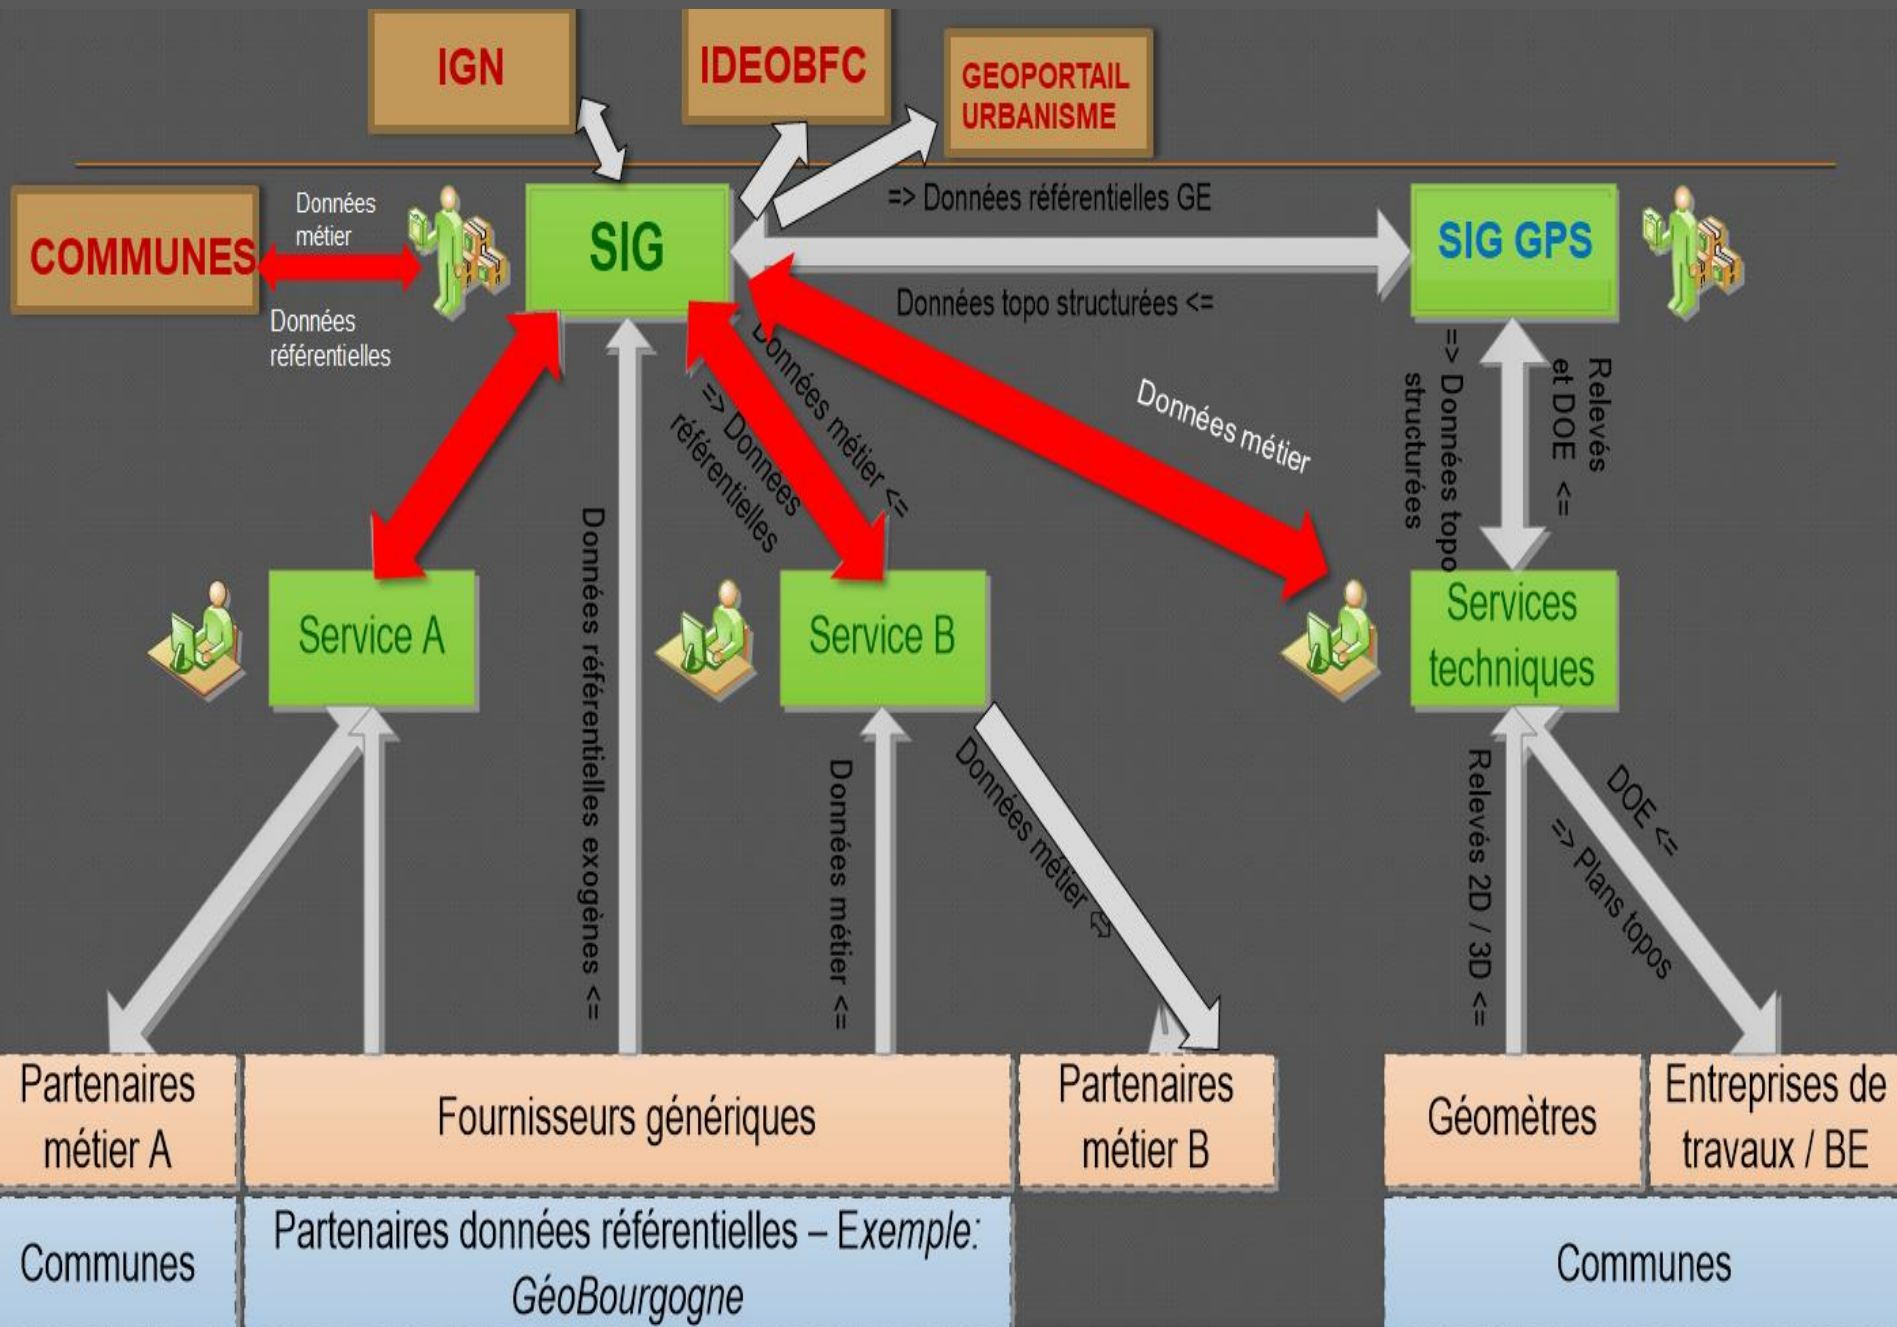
IGN

IDEOBFC

GEOPORTAIL URBANISME

COMMUNES

Données métier

Données référentielles

SIG

=> Données référentielles GE

SIG GPS

Données topo structurées <=

=> Données topo structurées

Relevés et DOE <=

Données métier <=

=> Données référentielles

Données métier

Données référentielles exogènes <=

Service A

Service B

Services techniques

Données métier <=

Données métier ⇨

Relevés 2D / 3D <=

DOE <=

=> Plans topos

| Partenaires métier A | Fournisseurs génériques | Partenaires métier B | Géomètres | Entreprises de travaux / BE |
|---|---|---|---|---|
| Communes | Partenaires données référentielles – Exemple: GéoBourgogne | | Communes | |